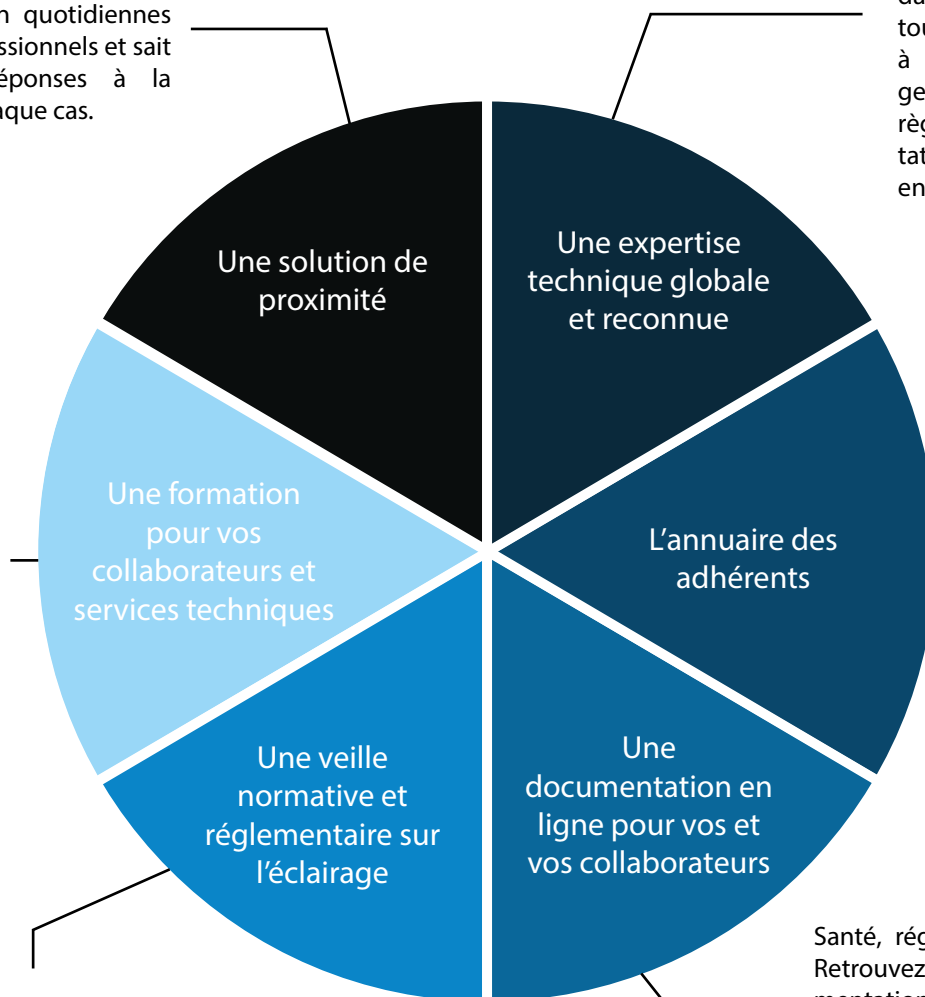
n quotidiennes
ssionnels et sait
éponses à la
aque cas.

du
tou
à
ge
règ
tat
en

Une solution de proximité

Une expertise technique globale et reconnue

Une formation pour vos collaborateurs et services techniques

L'annuaire des adhérents

Une veille normative et réglementaire sur l'éclairage

Une documentation en ligne pour vos et vos collaborateurs

Santé, rég
Retrouvez
mentation